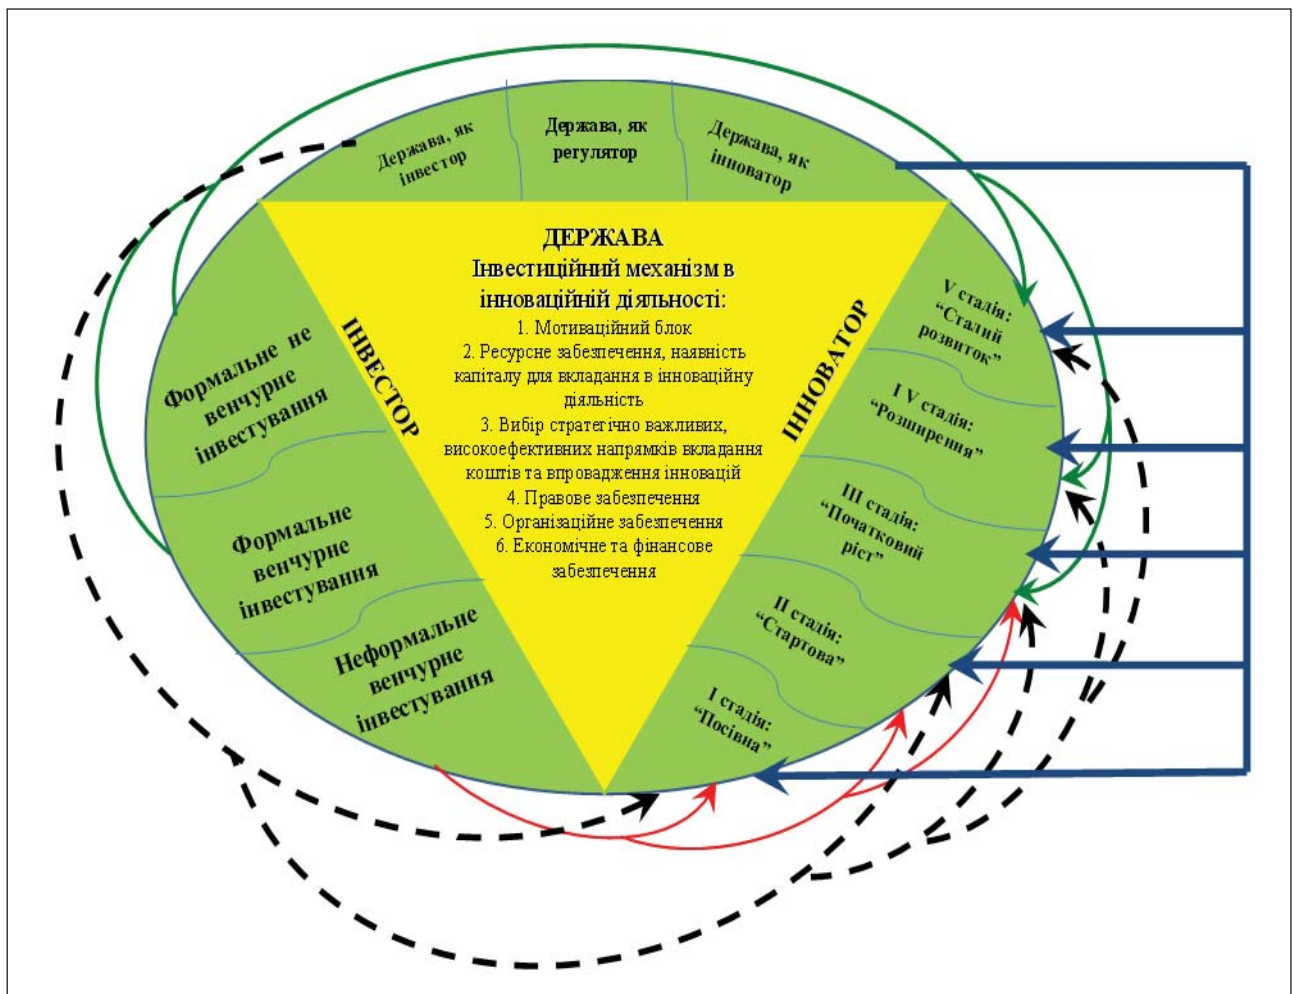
Держава, як інвестор

Держава, як регулятор

Держава, як інноватор

ДЕРЖАВА
Інвестиційний механізм в інноваційній діяльності:
1. Мотиваційний блок
2. Ресурсне забезпечення, наявність капіталу для вкладання в інноваційну діяльність
3. Вибір стратегічно важливих, високоефективних напрямків вкладання коштів та впровадження інновацій
4. Правове забезпечення
5. Організаційне забезпечення
6. Економічне та фінансове забезпечення

ІНВЕСТОР

Формальне не венчурне інвестування

Формальне венчурне інвестування

Неформальне венчурне інвестування

ІННОВАТОР

V стадія: "Сталий розвиток"

I V стадія: "Розширення"

III стадія: "Початковий ріст"

II стадія: "Стартова"

I стадія: "Посівна"